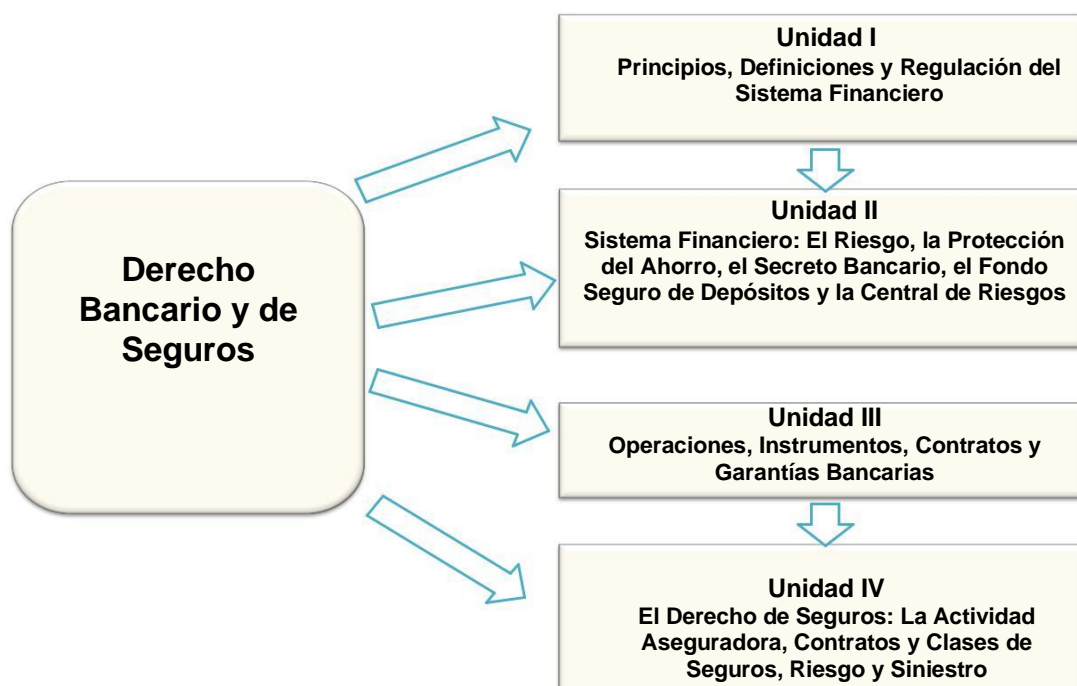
Derecho Bancario y de Seguros

Unidad I
Principios, Definiciones y Regulación del Sistema Financiero

Unidad II
Sistema Financiero: El Riesgo, la Protección del Ahorro, el Secreto Bancario, el Fondo Seguro de Depósitos y la Central de Riesgos

Unidad III
Operaciones, Instrumentos, Contratos y Garantías Bancarias

Unidad IV
El Derecho de Seguros: La Actividad Aseguradora, Contratos y Clases de Seguros, Riesgo y Siniestro